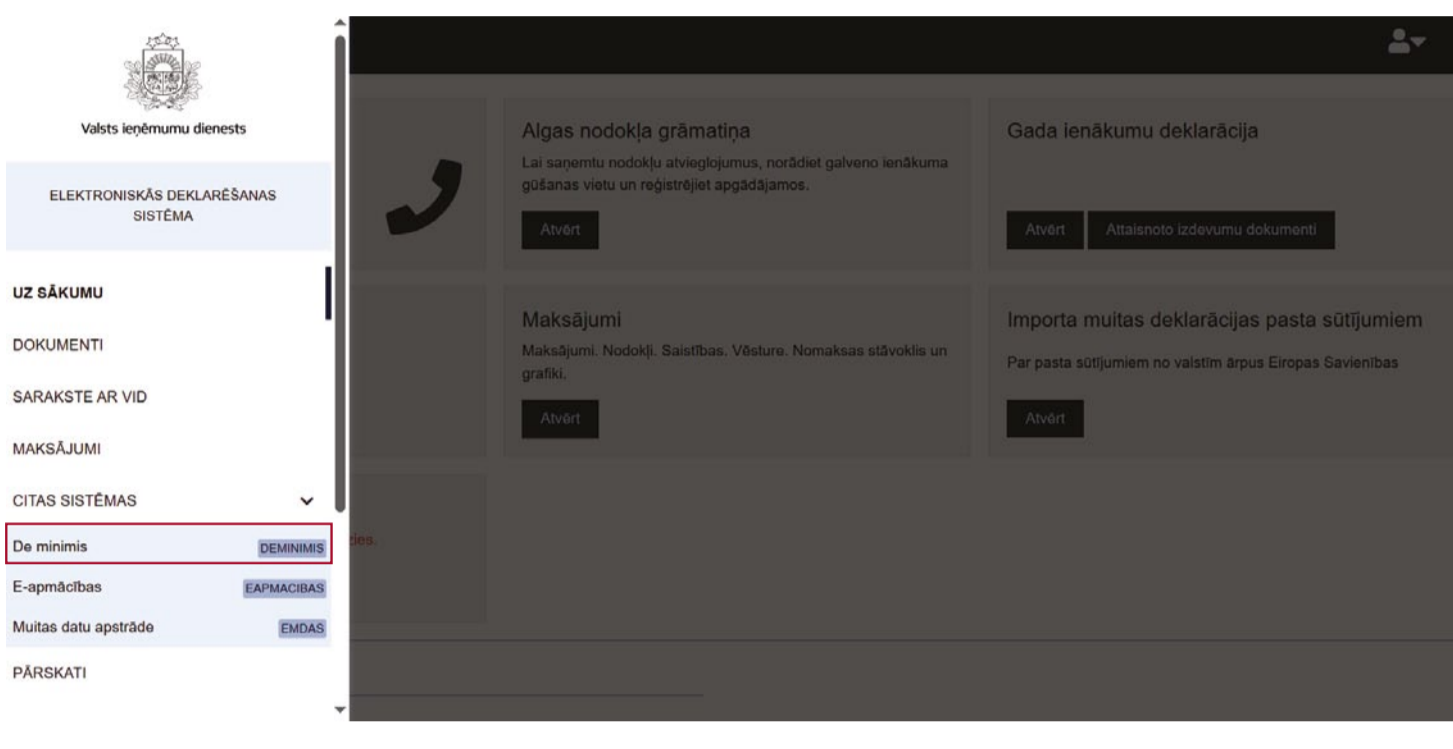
Valsts ieņēmumu dienests

ELEKTRONISKĀS DEKLARĒŠANAS SISTĒMA

UZ SĀKUMU

DOKUMENTI

SARAKSTE AR VID

MAKSĀJUMI

CITAS SISTĒMAS

De minimis DEMINIMIS

E-apmācības EAPMACIBAS

Muitas datu apstrāde EMDAS

PĀRSKATI

Algas nodokļa grāmatiņa

Lai saņemtu nodokļu atvieglojumus, norādiet galveno ienākuma gūšanas vietu un reģistrējiet apgādājamos.

Atvērt

Gada ienākumu deklarācija

Atvērt

Attaisnoto izdevumu dokumenti

Maksājumi

Maksājumi. Nodokļi. Saistības. Vēsture. Nomaksas stāvoklis un grafiki.

Atvērt

Importa muitas deklarācijas pasta sūtījumiem

Par pasta sūtījumiem no valstīm ārpus Eiropas Savienības

Atvērt

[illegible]des.